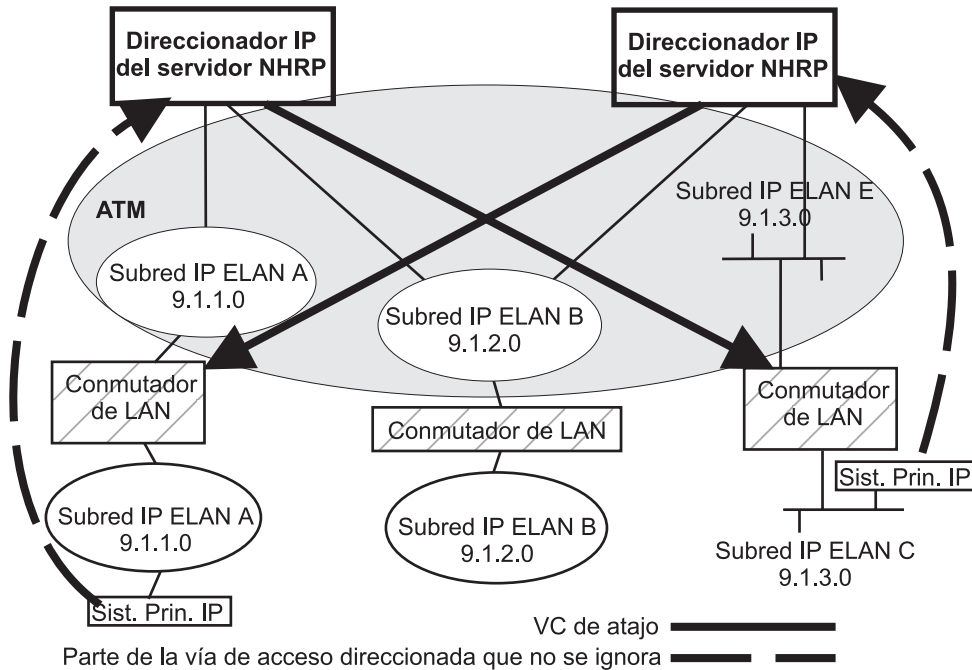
Direccionador IP del servidor NHRP

Direccionador IP del servidor NHRP

ATM

Subred IP ELAN E
9.1.3.0

Subred IP ELAN A
9.1.1.0

Subred IP ELAN B
9.1.2.0

Conmutador de LAN

Conmutador de LAN

Conmutador de LAN

Sist. Prin. IP

Subred IP ELAN A
9.1.1.0

Subred IP ELAN B
9.1.2.0

Subred IP ELAN C
9.1.3.0

Sist. Prin. IP

VC de atajo

Parte de la vía de acceso direccionada que no se ignora